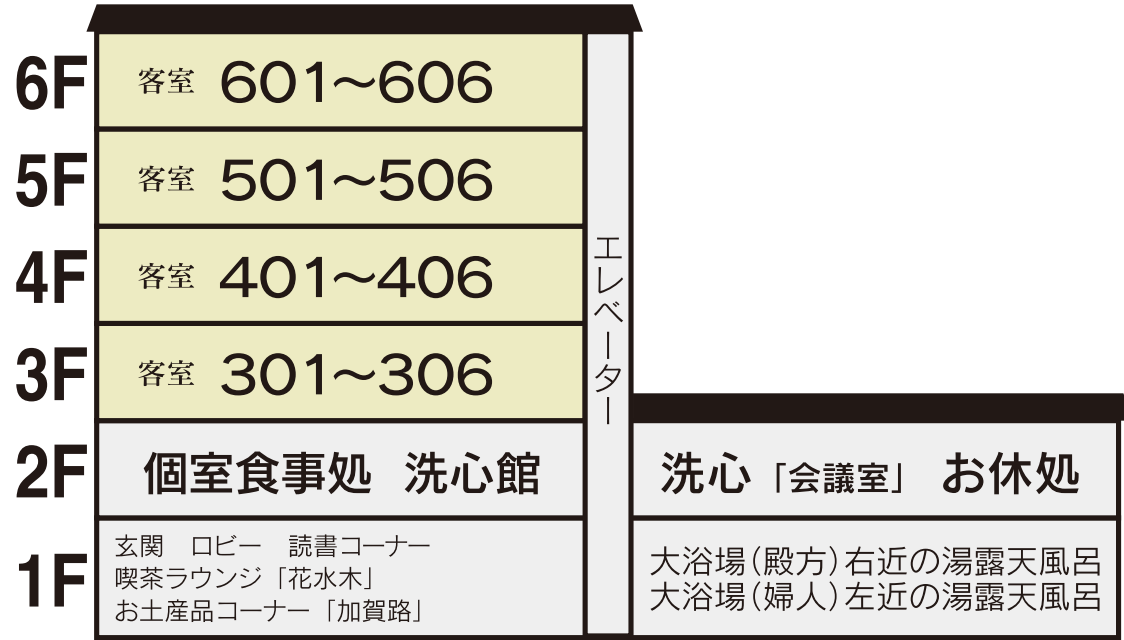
6F 客室 601～606

5F 客室 501～506

4F 客室 401～406

3F 客室 301～306

エレベーター

2F 個室食事処 洗心館

洗心「会議室」 お休処

1F 玄関 ロビー 読書コーナー
喫茶ラウンジ「花水木」
お土産品コーナー「加賀路」

大浴場(殿方)右近の湯露天風呂
大浴場(婦人)左近の湯露天風呂